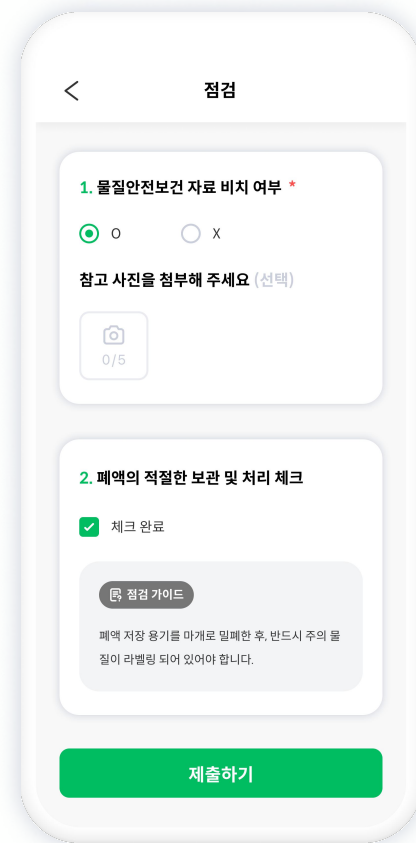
<

점검

1. 물질안전보건 자료 비치 여부 *

O

X

참고 사진을 첨부해 주세요 (선택)

0/5

2. 폐액의 적절한 보관 및 처리 체크

체크 완료

점검 가이드

폐액 저장 용기를 마개로 밀폐한 후, 반드시 주의 물질이 라벨링 되어 있어야 합니다.

제출하기